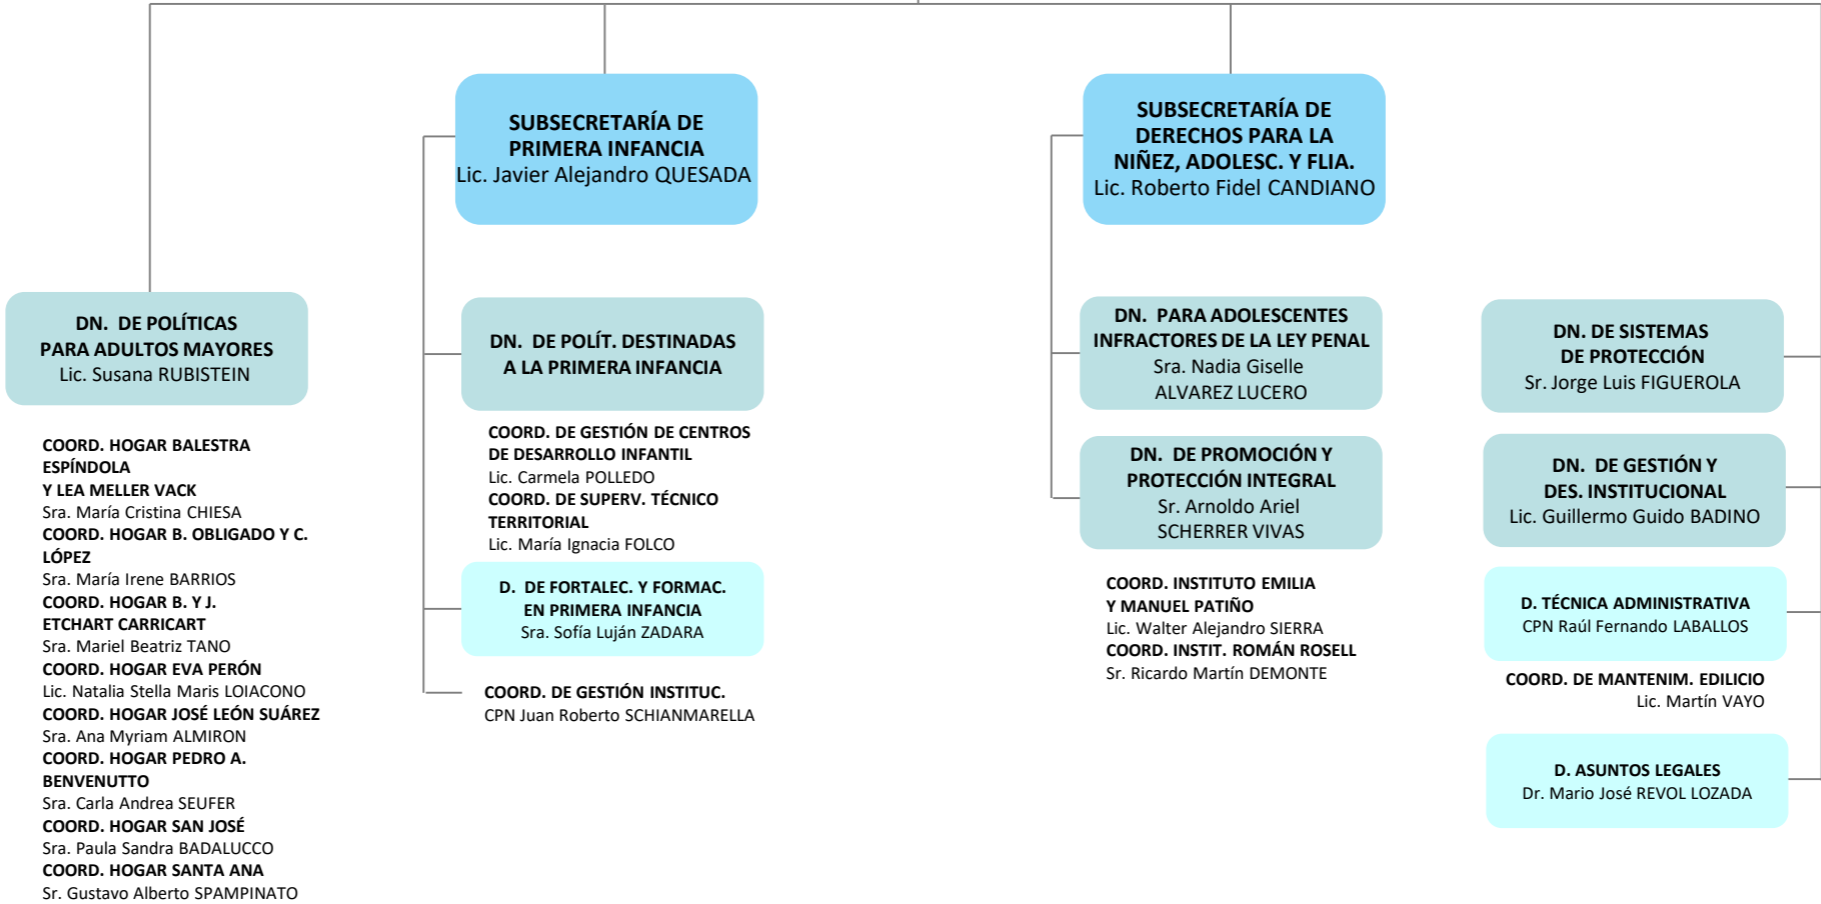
SUBSECRETARÍA DE PRIMERA INFANCIA
Lic. Javier Alejandro QUESADA

SUBSECRETARÍA DE DERECHOS PARA LA NIÑEZ, ADOLESC. Y FLIA.
Lic. Roberto Fidel CANDIANO

DN. DE POLÍTICAS PARA ADULTOS MAYORES
Lic. Susana RUBISTEIN

COORD. HOGAR BALESTRA ESPÍNDOLA Y LEA MELLER VACK
Sra. María Cristina CHIESA
COORD. HOGAR B. OBLIGADO Y C. LÓPEZ
Sra. María Irene BARRIOS
COORD. HOGAR B. Y J. ETCHART CARRICART
Sra. Mariel Beatriz TANO
COORD. HOGAR EVA PERÓN
Lic. Natalia Stella Maris LOIACONO
COORD. HOGAR JOSÉ LEÓN SUÁREZ
Sra. Ana Myriam ALMIRON
COORD. HOGAR PEDRO A. BENVENUTTO
Sra. Carla Andrea SEUFER
COORD. HOGAR SAN JOSÉ
Sra. Paula Sandra BADALUCCO
COORD. HOGAR SANTA ANA
Sr. Gustavo Alberto SPAMPINATO

DN. DE POLÍT. DESTINADAS A LA PRIMERA INFANCIA

COORD. DE GESTIÓN DE CENTROS DE DESARROLLO INFANTIL
Lic. Carmela POLLEDO
COORD. DE SUPERV. TÉCNICO TERRITORIAL
Lic. María Ignacia FOLCO

D. DE FORTALEC. Y FORMAC. EN PRIMERA INFANCIA
Sra. Sofía Luján ZADARA

COORD. DE GESTIÓN INSTITUC.
CPN Juan Roberto SCHIANMARELLA

DN. PARA ADOLESCENTES INFRACTORES DE LA LEY PENAL
Sra. Nadia Giselle ALVAREZ LUCERO

DN. DE PROMOCIÓN Y PROTECCIÓN INTEGRAL
Sr. Arnoldo Ariel SCHERRER VIVAS

COORD. INSTITUTO EMILIA Y MANUEL PATIÑO
Lic. Walter Alejandro SIERRA
COORD. INSTIT. ROMÁN ROSELL
Sr. Ricardo Martín DEMONTE

DN. DE SISTEMAS DE PROTECCIÓN
Sr. Jorge Luis FIGUEROLA

DN. DE GESTIÓN Y DES. INSTITUCIONAL
Lic. Guillermo Guido BADINO

D. TÉCNICA ADMINISTRATIVA
CPN Raúl Fernando LABALLOS

COORD. DE MANTENIM. EDILICIO
Lic. Martín VAYO

D. ASUNTOS LEGALES
Dr. Mario José REVOL LOZADA